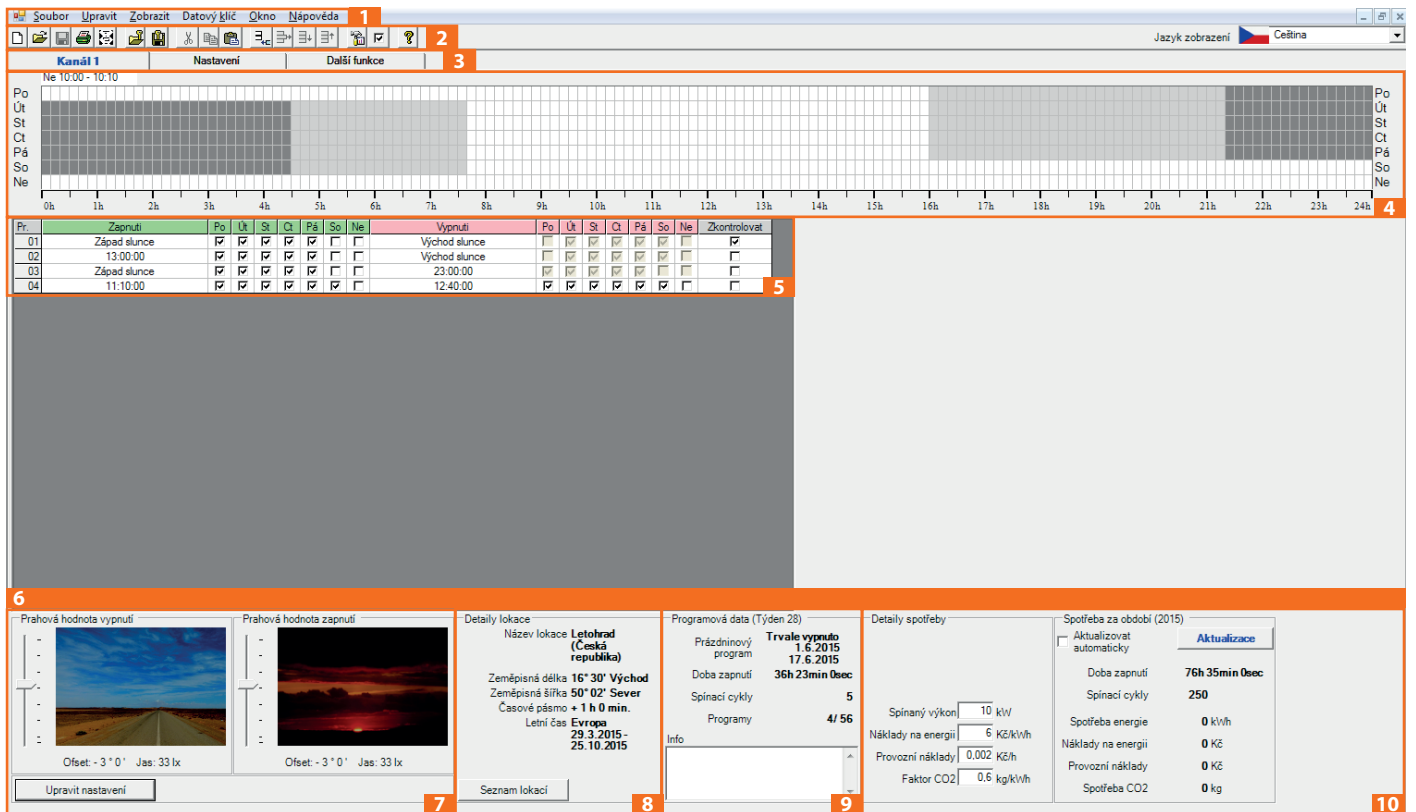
Soubor Upravit Zobrazit Datový klíč Okno Nápověda 1

2

Jazyk zobrazení Čeština

Kanál 1 | Nastavení | Další funkce 3

Ne 10:00 - 10:10

Po Út St Ct Pá So Ne

Po Út St Ct Pá So Ne

0h 1h 2h 3h 4h 5h 6h 7h 8h 9h 10h 11h 12h 13h 14h 15h 16h 17h 18h 19h 20h 21h 22h 23h 24h 4

| Pr. | Zapnutí | Po | Út | St | Ct | Pá | So | Ne | Vypnutí | Po | Út | St | Ct | Pá | So | Ne | Zkontrolovat |
|---|---|---|---|---|---|---|---|---|---|---|---|---|---|---|---|---|---|
| 01 | Západ slunce | ☑ | ☑ | ☑ | ☑ | ☑ | ☐ | ☐ | Východ slunce | ☐ | ☑ | ☑ | ☑ | ☑ | ☑ | ☐ | ☑ |
| 02 | 13:00:00 | ☑ | ☑ | ☑ | ☑ | ☑ | ☐ | ☐ | Východ slunce | ☐ | ☑ | ☑ | ☑ | ☑ | ☑ | ☐ | ☐ |
| 03 | Západ slunce | ☑ | ☑ | ☑ | ☑ | ☑ | ☐ | ☐ | 23:00:00 | ☑ | ☑ | ☑ | ☑ | ☑ | ☑ | ☐ | ☐ |
| 04 | 11:10:00 | ☑ | ☑ | ☑ | ☑ | ☑ | ☑ | ☐ | 12:40:00 | ☑ | ☑ | ☑ | ☑ | ☑ | ☑ | ☐ | ☐ |

5

6

Prahová hodnota vypnutí
Ofset: - 3 ° 0 ' Jas: 33 lx

Prahová hodnota zapnutí
Ofset: - 3 ° 0 ' Jas: 33 lx

Upravit nastavení 7

Detaily lokace
Název lokace Letohrad (Česká republika)
Zeměpisná délka 16° 30' Východ
Zeměpisná šířka 50° 02' Sever
Časové pásmo + 1 h 0 min.
Letní čas Evropa 29.3.2015 - 25.10.2015

Seznam lokací 8

Programová data (Týden 28)
Prázdninový program Trvale vypnuto 1.6.2015 17.6.2015
Doba zapnutí 36h 23min 0sec
Spínací cykly 5
Programy 4/ 56
Info
9

Detaily spotřeby
Spínaný výkon 10 kW
Náklady na energii 6 Kč/kWh
Provozní náklady 0,002 Kč/h
Faktor CO2 0,6 kg/kWh

Spotřeba za období (2015)
Aktualizovat automaticky
Aktualizace
Doba zapnutí 76h 35min 0sec
Spínací cykly 250
Spotřeba energie 0 kWh
Náklady na energii 0 Kč
Provozní náklady 0 Kč
Spotřeba CO2 0 kg
10